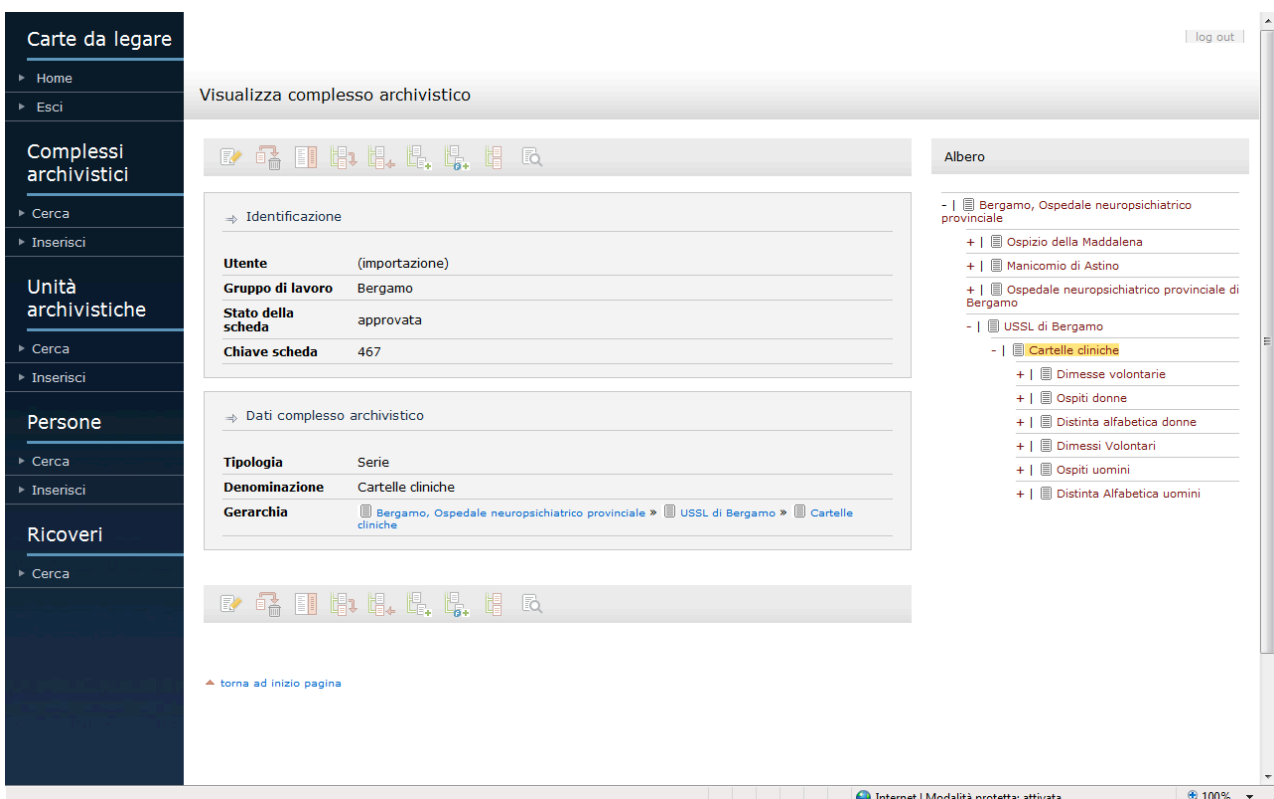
Carte da legare

Home
Esci

Complessi archivistici

Cerca
Inserisci

Unità archivistiche

Cerca
Inserisci

Persone

Cerca
Inserisci

Ricoveri

Cerca

log out

Visualizza complesso archivistico

Identificazione

| | |
|---|---|
| **Utente** | (importazione) |
| **Gruppo di lavoro** | Bergamo |
| **Stato della scheda** | approvata |
| **Chiave scheda** | 467 |

Dati complesso archivistico

| | |
|---|---|
| **Tipologia** | Serie |
| **Denominazione** | Cartelle cliniche |
| **Gerarchia** | Bergamo, Ospedale neuropsichiatrico provinciale » USSL di Bergamo » Cartelle cliniche |

torna ad inizio pagina

Albero

- | Bergamo, Ospedale neuropsichiatrico provinciale
+ | Ospizio della Maddalena
+ | Manicomio di Astino
+ | Ospedale neuropsichiatrico provinciale di Bergamo
- | USSL di Bergamo
- | Cartelle cliniche
+ | Dimesse volontarie
+ | Ospiti donne
+ | Distinta alfabetica donne
+ | Dimessi Volontari
+ | Ospiti uomini
+ | Distinta Alfabetica uomini

Internet | Modalità protetta: attivata
100%